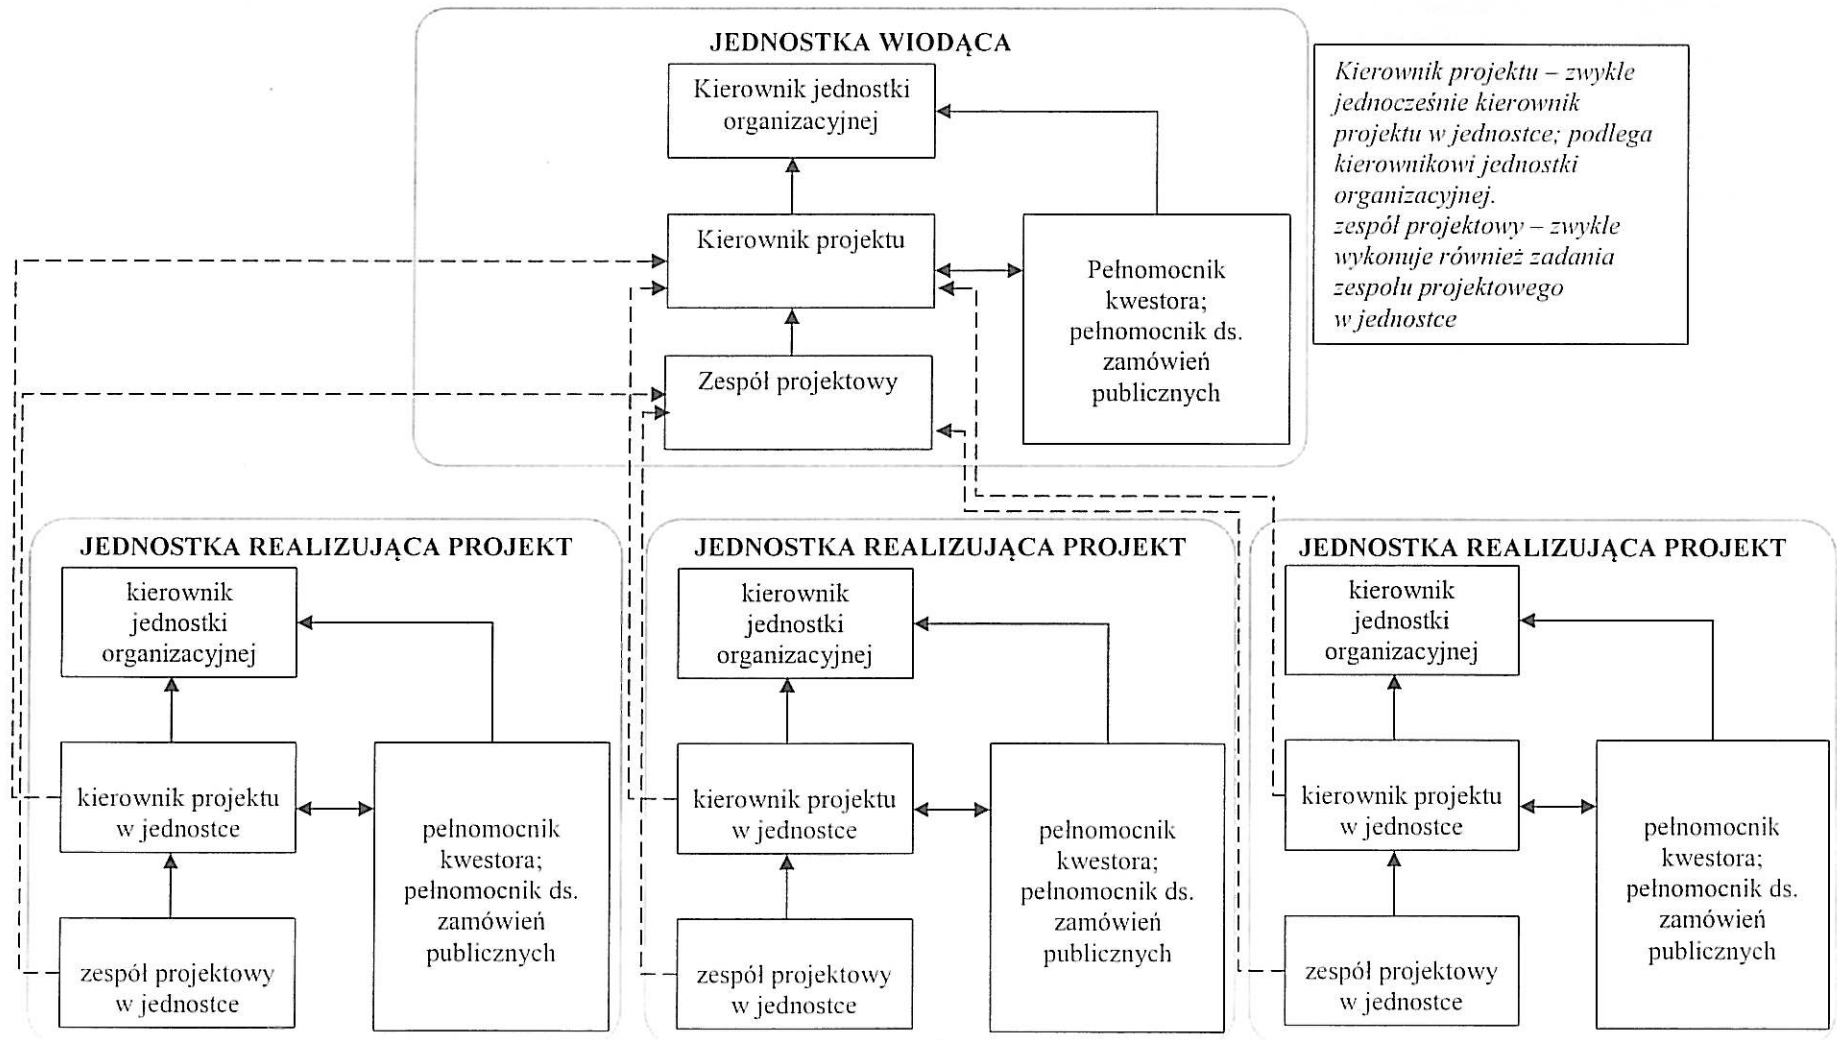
JEDNOSTKA WIODĄCA

Kierownik jednostki organizacyjnej

Kierownik projektu

Pełnomocnik kwestora; pełnomocnik ds. zamówień publicznych

Zespół projektowy

Kierownik projektu – zwykle jednocześnie kierownik projektu w jednostce; podlega kierownikowi jednostki organizacyjnej.
zespół projektowy – zwykle wykonuje również zadania zespołu projektowego w jednostce

JEDNOSTKA REALIZUJĄCA PROJEKT

kierownik jednostki organizacyjnej

kierownik projektu w jednostce

pełnomocnik kwestora; pełnomocnik ds. zamówień publicznych

zespół projektowy w jednostce

JEDNOSTKA REALIZUJĄCA PROJEKT

kierownik jednostki organizacyjnej

kierownik projektu w jednostce

pełnomocnik kwestora; pełnomocnik ds. zamówień publicznych

zespół projektowy w jednostce

JEDNOSTKA REALIZUJĄCA PROJEKT

kierownik jednostki organizacyjnej

kierownik projektu w jednostce

pełnomocnik kwestora; pełnomocnik ds. zamówień publicznych

zespół projektowy w jednostce